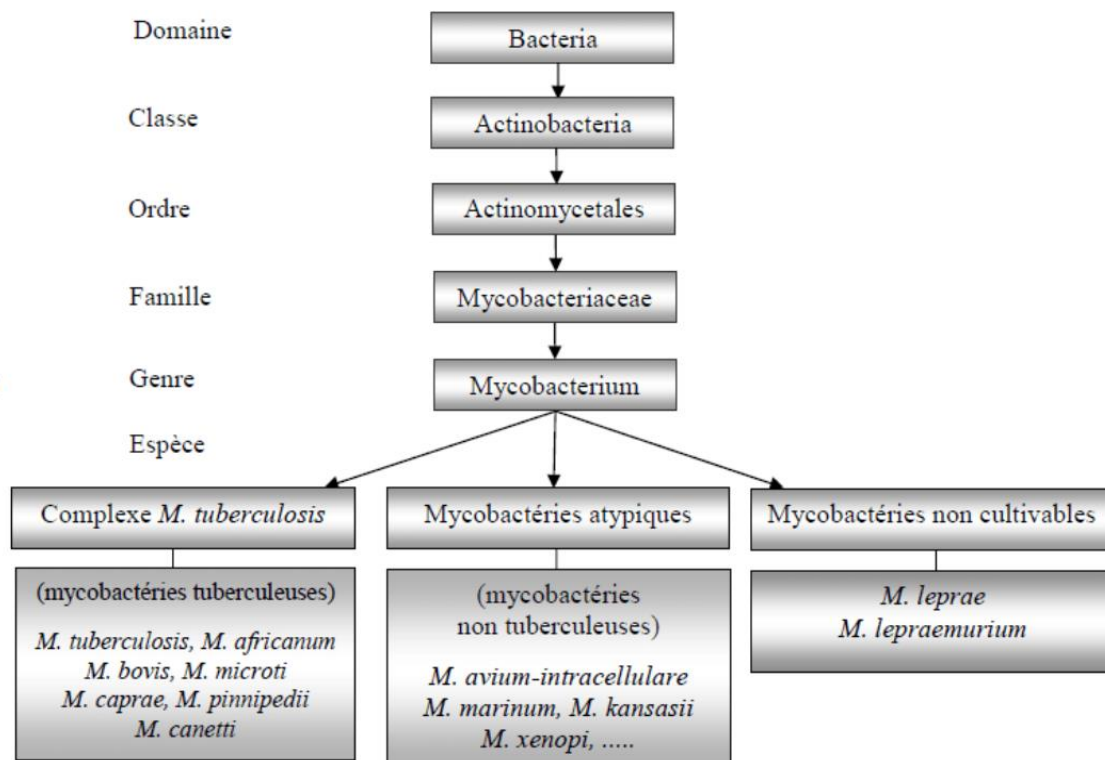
Domaine
Bacteria

Classe
Actinobacteria

Ordre
Actinomycetales

Famille
Mycobacteriaceae

Genre
Mycobacterium

Espèce

Complexe M. tuberculosis

(mycobactéries tuberculeuses)

M. tuberculosis, M. africanum
M. bovis, M. microti
M. caprae, M. pinnipedii
M. canetti

Mycobactéries atypiques

(mycobactéries non tuberculeuses)

M. avium-intracellulare
M. marinum, M. kansasii
M. xenopi, .....

Mycobactéries non cultivables

M. leprae
M. lepraemurium